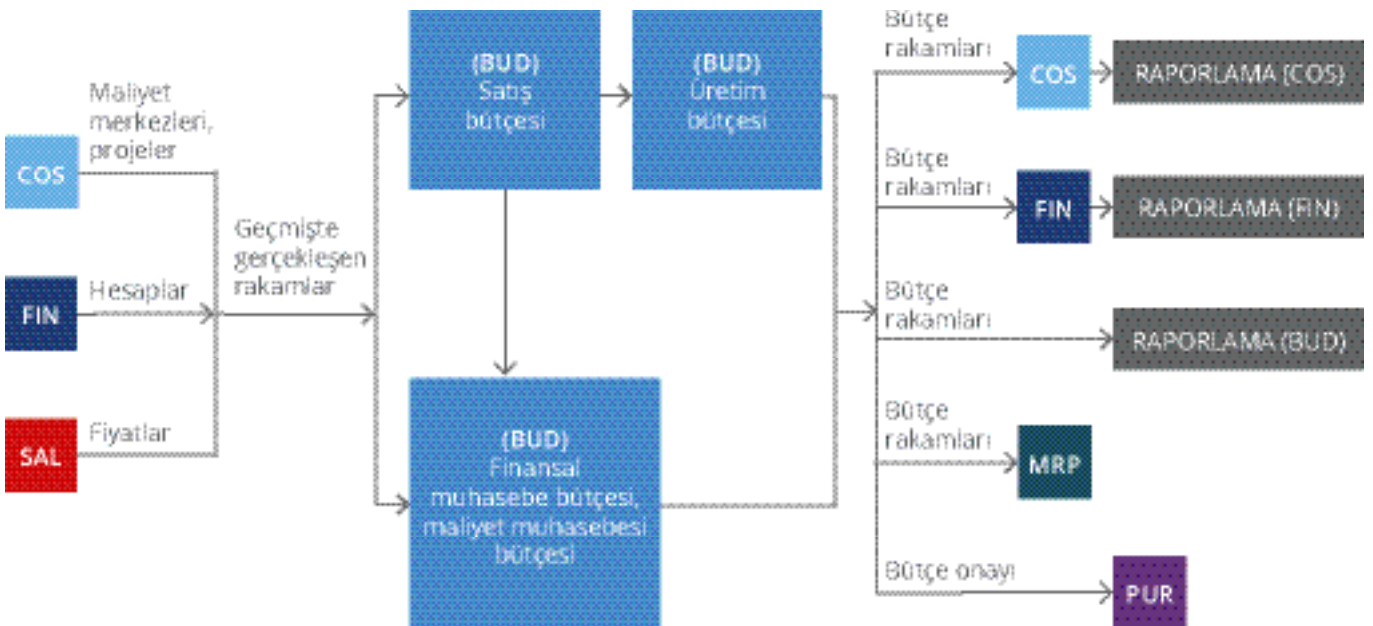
COS

Maliyet merkezleri, projeler

FIN

Hesaplar

SAL

Fiyatlar

Geçmişte gerçekleşen rakamlar

(BUD) Satış bütçesi

(BUD) Üretim bütçesi

(BUD) Finansal muhasebe bütçesi, maliyet muhasebesi bütçesi

Bütçe rakamları

COS

RAPORLAMA (COS)

Bütçe rakamları

FIN

RAPORLAMA (FIN)

Bütçe rakamları

RAPORLAMA (BUD)

Bütçe rakamları

MRP

Bütçe onayı

PUR